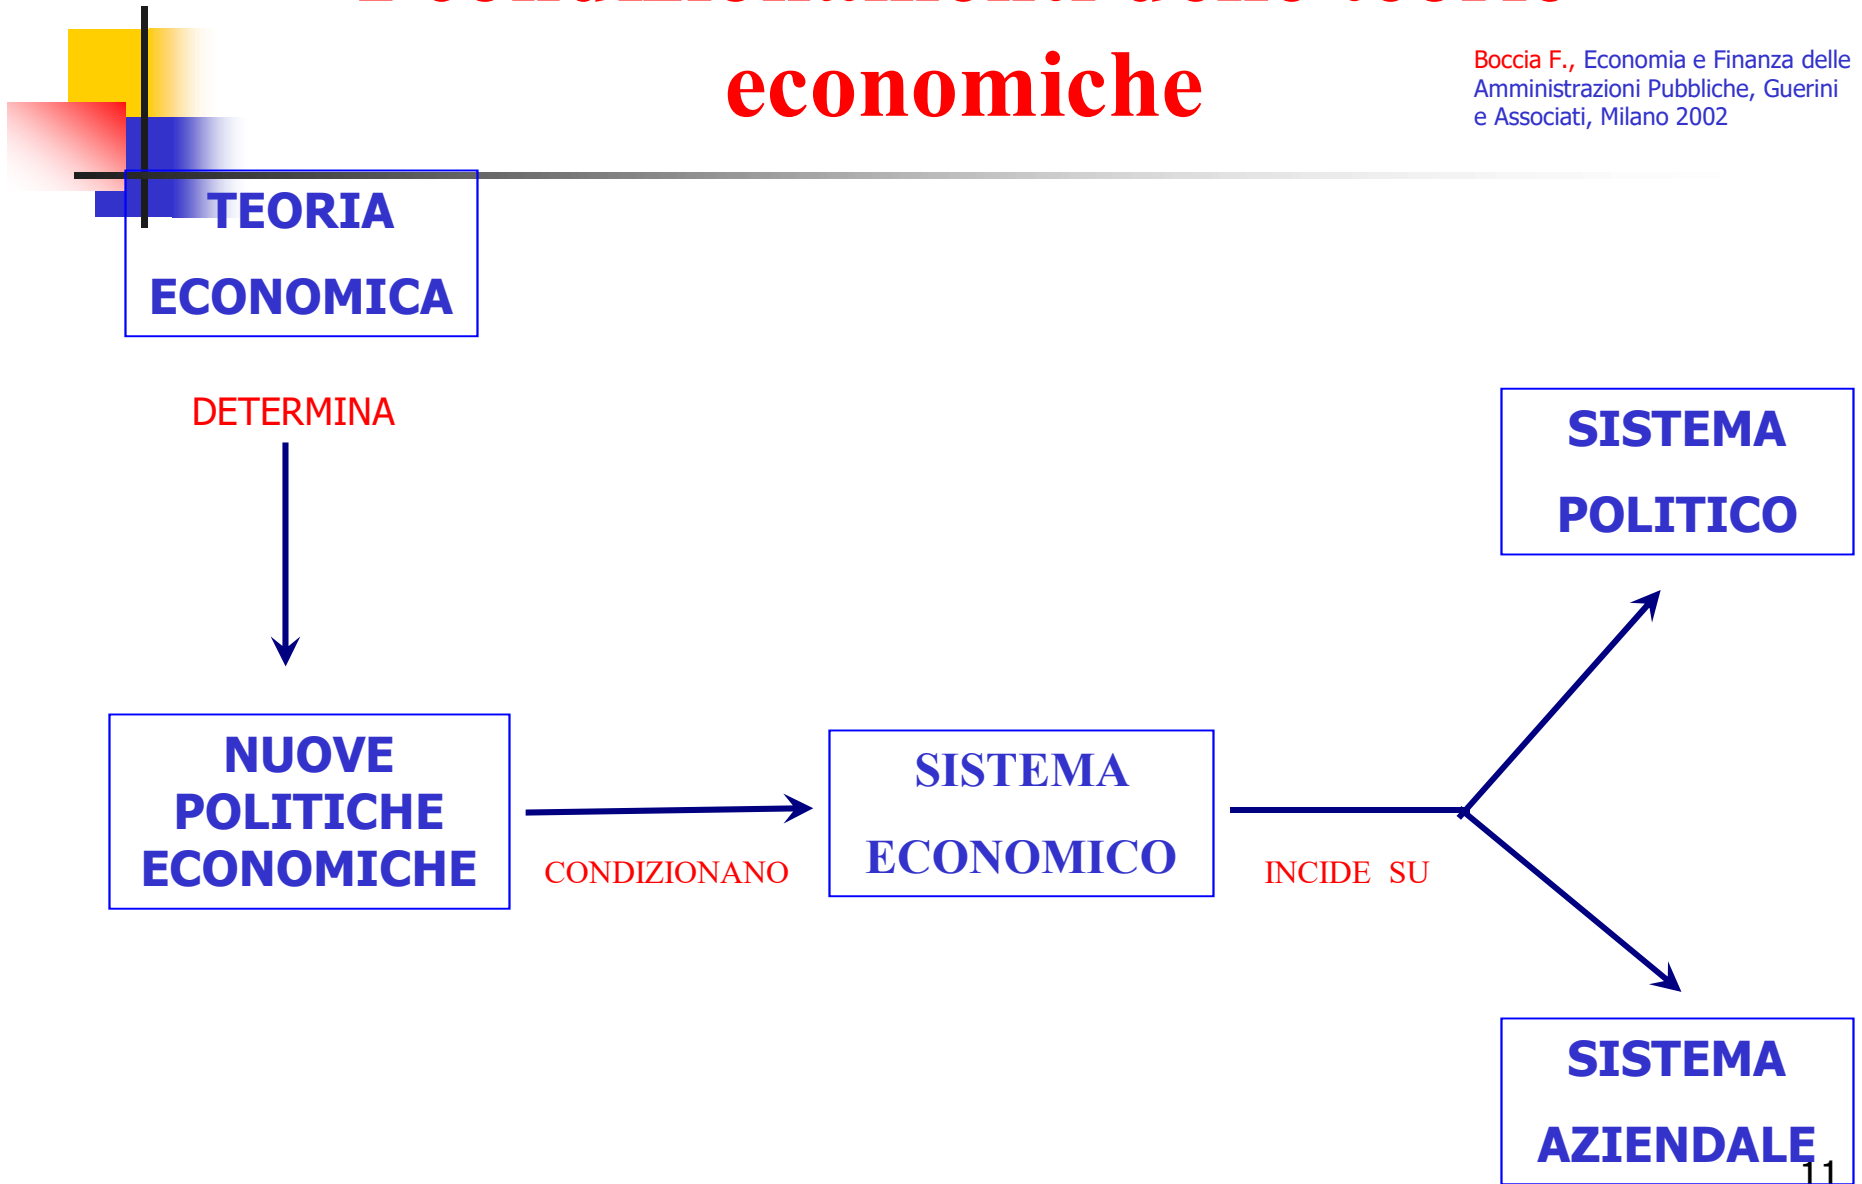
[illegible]

economiche

Boccia F., Economia e Finanza delle Amministrazioni Pubbliche, Guerini e Associati, Milano 2002

TEORIA ECONOMICA

DETERMINA

SISTEMA POLITICO

NUOVE POLITICHE ECONOMICHE

CONDIZIONANO

SISTEMA ECONOMICO

INCIDE SU

SISTEMA AZIENDALE

11